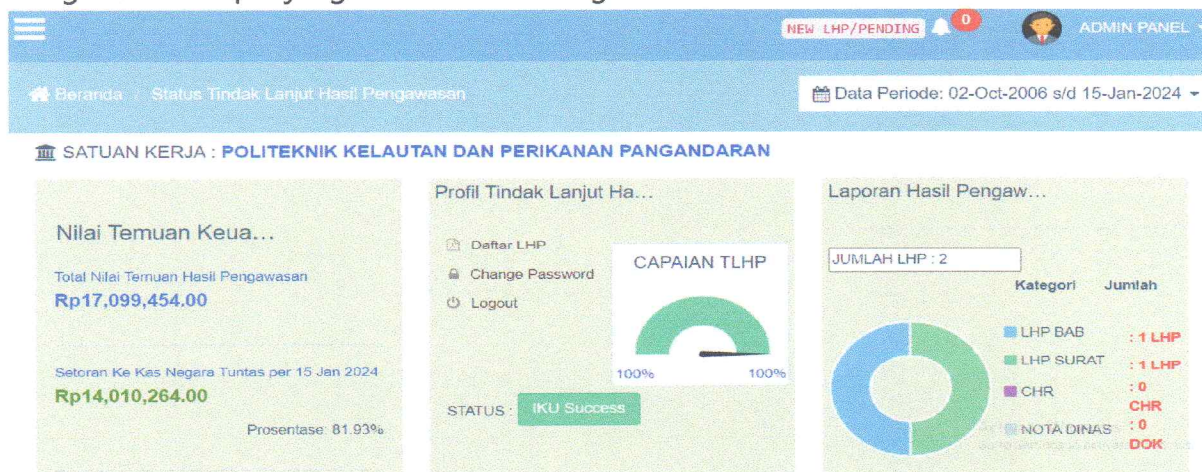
NEW LHP/PENDING 0 ADMIN PANEL

Beranda / Status Tindak Lanjut Hasil Pengawasan

Data Periode: 02-Oct-2006 s/d 15-Jan-2024

SATUAN KERJA : POLITEKNIK KELAUTAN DAN PERIKANAN PANGANDARAN

Nilai Temuan Keua...

Total Nilai Temuan Hasil Pengawasan
Rp17,099,454.00

Setoran Ke Kas Negara Tuntas per 15 Jan 2024
Rp14,010,264.00

Prosentase: 81.93%

Profil Tindak Lanjut Ha...

Daftar LHP
Change Password
Logout

CAPAIAN TLHP

100% 100%

STATUS : IKU Success

Laporan Hasil Pengaw...

JUMLAH LHP : 2

Kategori Jumlah

LHP BAB : 1 LHP
LHP SURAT : 1 LHP
CHR : 0 CHR
NOTA DINAS : 0 DOK